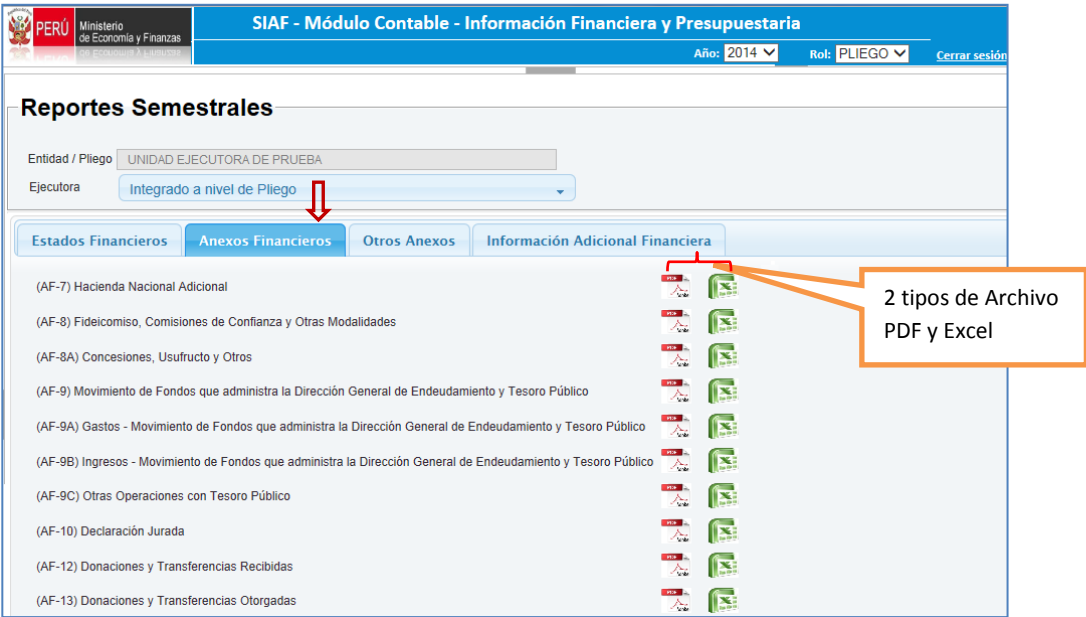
PERÚ Ministerio de Economía y Finanzas

SIAF - Módulo Contable - Información Financiera y Presupuestaria

Año: 2014 Rol: PLIEGO Cerrar sesión

Reportes Semestrales

Entidad / Pliego UNIDAD EJECUTORA DE PRUEBA

Ejecutora Integrado a nivel de Pliego

Estados Financieros | Anexos Financieros | Otros Anexos | Información Adicional Financiera

2 tipos de Archivo PDF y Excel

(AF-7) Hacienda Nacional Adicional

(AF-8) Fideicomiso, Comisiones de Confianza y Otras Modalidades

(AF-8A) Concesiones, Usufructo y Otros

(AF-9) Movimiento de Fondos que administra la Dirección General de Endeudamiento y Tesoro Público

(AF-9A) Gastos - Movimiento de Fondos que administra la Dirección General de Endeudamiento y Tesoro Público

(AF-9B) Ingresos - Movimiento de Fondos que administra la Dirección General de Endeudamiento y Tesoro Público

(AF-9C) Otras Operaciones con Tesoro Público

(AF-10) Declaración Jurada

(AF-12) Donaciones y Transferencias Recibidas

(AF-13) Donaciones y Transferencias Otorgadas